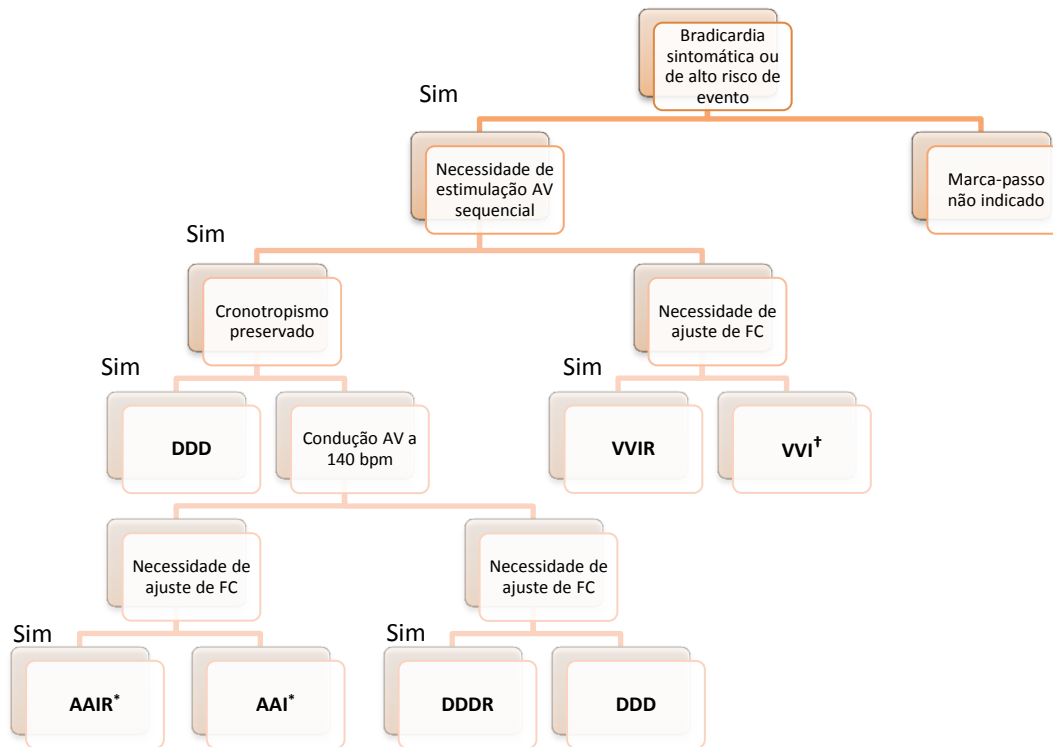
Bradicardia sintomática ou de alto risco de evento

Sim

Necessidade de estimulação AV sequencial

Marca-passo não indicado

Sim

Cronotropismo preservado

Necessidade de ajuste de FC

Sim

DDD

Condução AV a 140 bpm

Sim

VVIR

VVI$^{\dagger}$

Necessidade de ajuste de FC

Necessidade de ajuste de FC

Sim

AAIR$^{*}$

AAI$^{*}$

Sim

DDDR

DDD